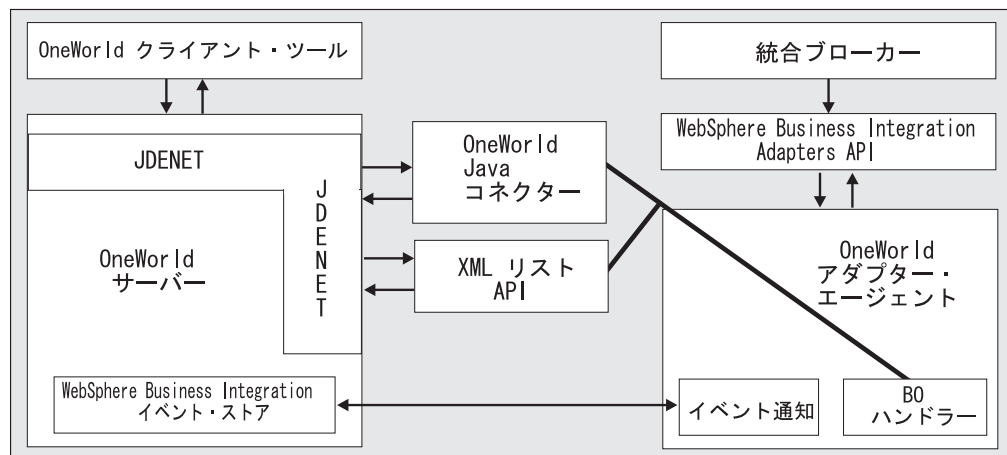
OneWorld クライアント・ツール

統合ブローカー

WebSphere Business Integration Adapters API

JDENET

OneWorld Java コネクター

J D E N E T

OneWorld サーバー

XML リスト API

OneWorld アダプター・エージェント

WebSphere Business Integration イベント・ストア

イベント通知

BO ハンドラー